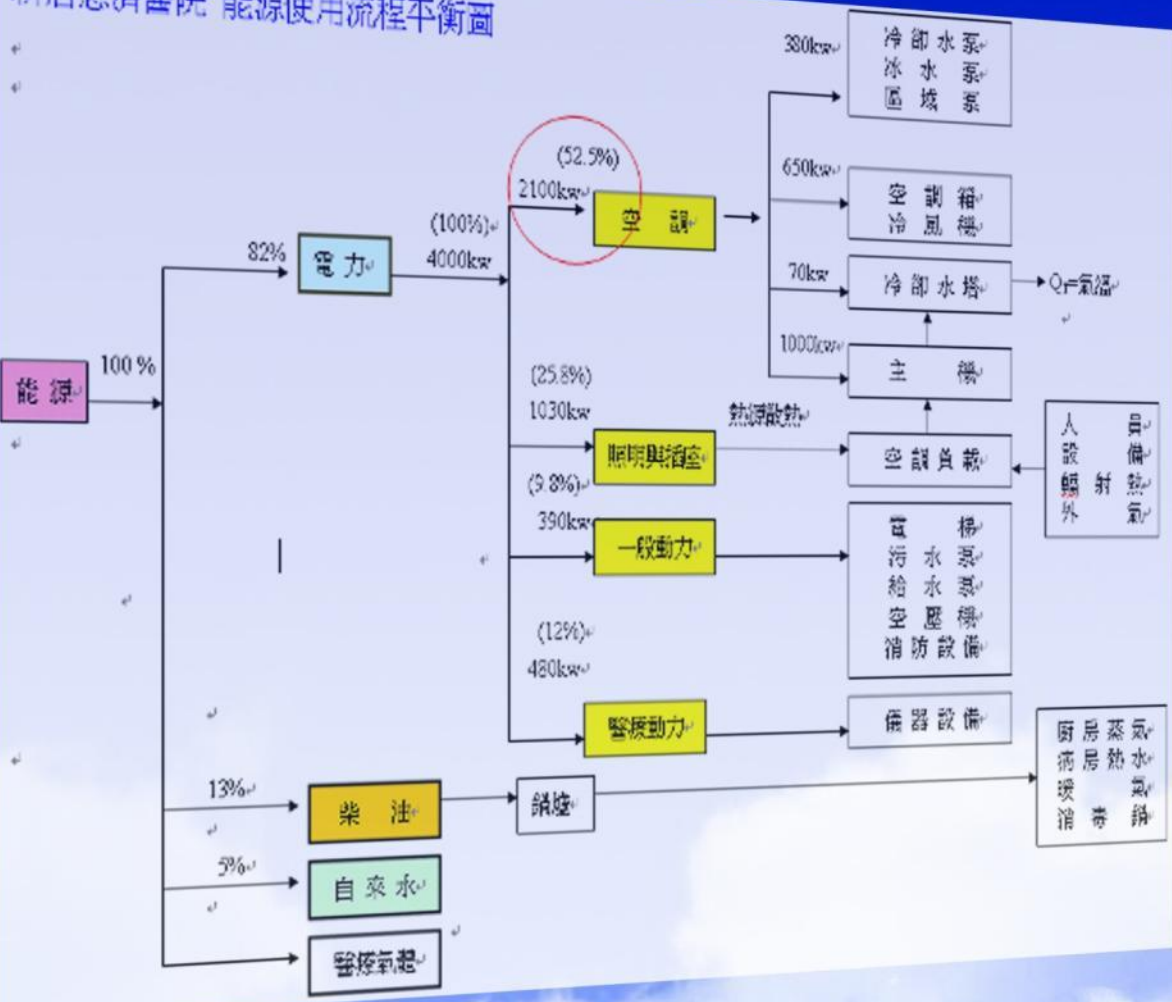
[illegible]醫院 能源使用流程平衡圖

能源
100 %
82%
電力
(100%)
4000kw
(52.5%)
2100kw
空調
380kw
冷卻水泵
冰水泵
區域泵
650kw
空調箱
冷風機
70kw
冷卻水塔
Q=氣溫
1000kw
主機
(25.8%)
1030kw
照明與插座
熱源散熱
空調負載
人員
設備
輻射熱
外氣
(9.8%)
390kw
一般動力
電梯
污水泵
給水泵
空壓機
消防設備
(12%)
480kw
醫療動力
儀器設備
13%
柴油
鍋爐
廚房蒸氣
病房熱水
暖氣
消毒鍋
5%
自來水
醫療氣體